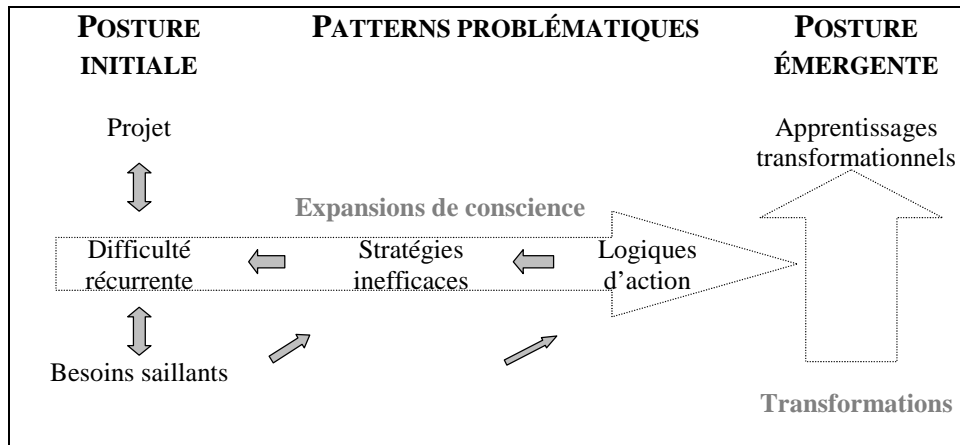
POSTURE INITIALE

PATTERNS PROBLÉMATIQUES

POSTURE ÉMERGENTE

Projet

Apprentissages transformationnels

Expansions de conscience

Difficulté récurrente

Stratégies inefficaces

Logiques d'action

Besoins saillants

Transformations